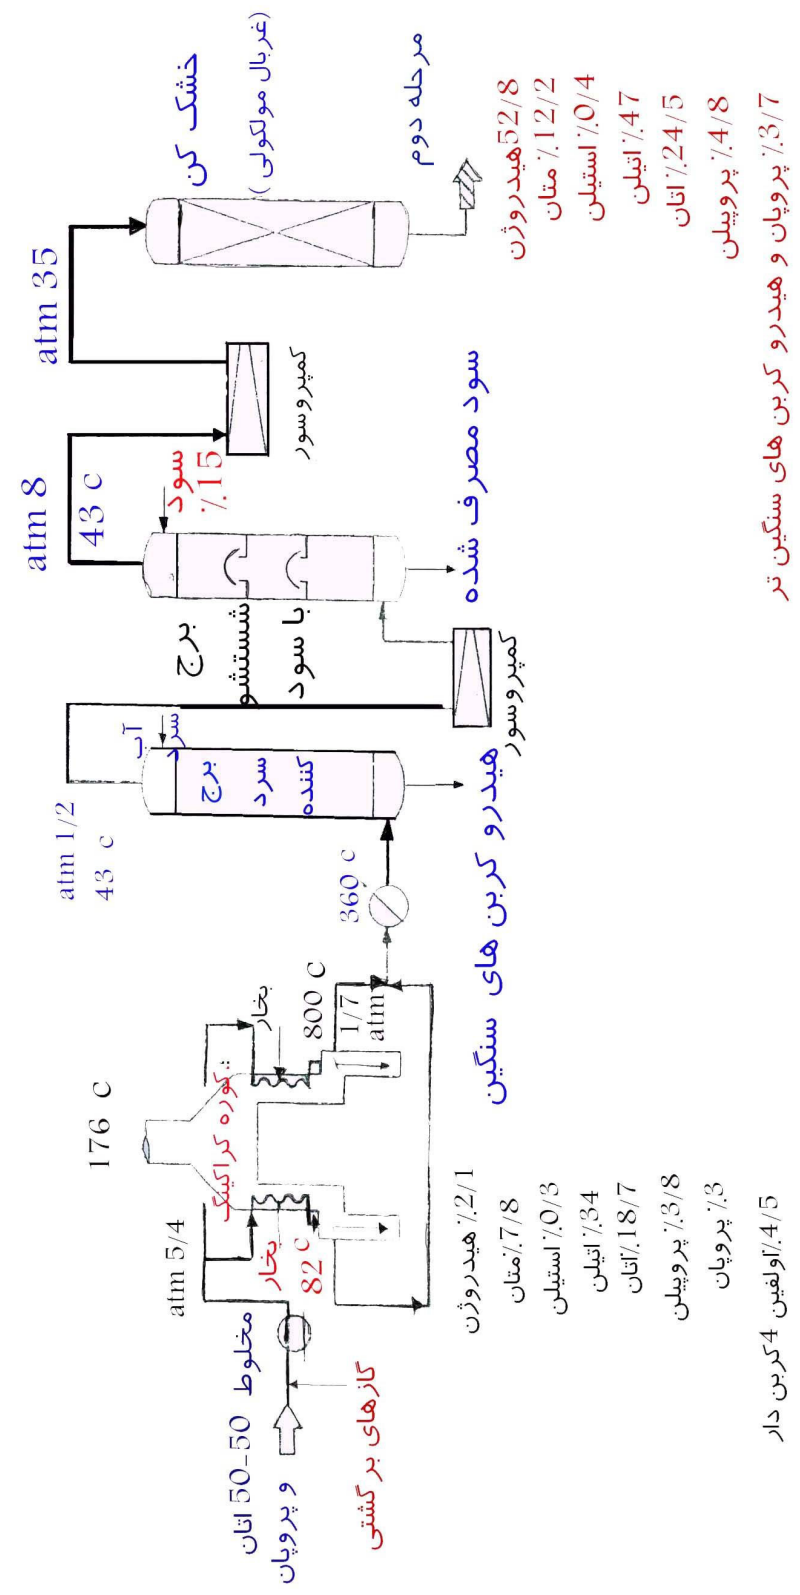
مخلوط 50_50 اتان و پروپان

گازهای برگشتی

atm 5/4

بخار

82 C

کوره کراکینگ

176 C

بخار

800 C

1/7 atm

360 c

atm 1/2
43 c

آب سرد

برج سرد کننده

هیدرو کربن های سنگین

کمپروسور

برج شستشو با سود

atm 8
43 c

سود 15%

سود مصرف شده

کمپروسور

atm 35

خشک کن (غربال مولکولی)

مرحله دوم

2/1% هیدروژن
7/8% متان
0/3% استیلن
34% اتیلن
18/7% اتان
3/8% پروپیلن
3% پروپان
4/5% اولفین 4 کربن دار

52/8 هیدروژن
12/2% متان
0/4% استیلن
47% اتیلن
24/5% اتان
4/8% پروپیلن
3/7% پروپان و هیدرو کربن های سنگین تر